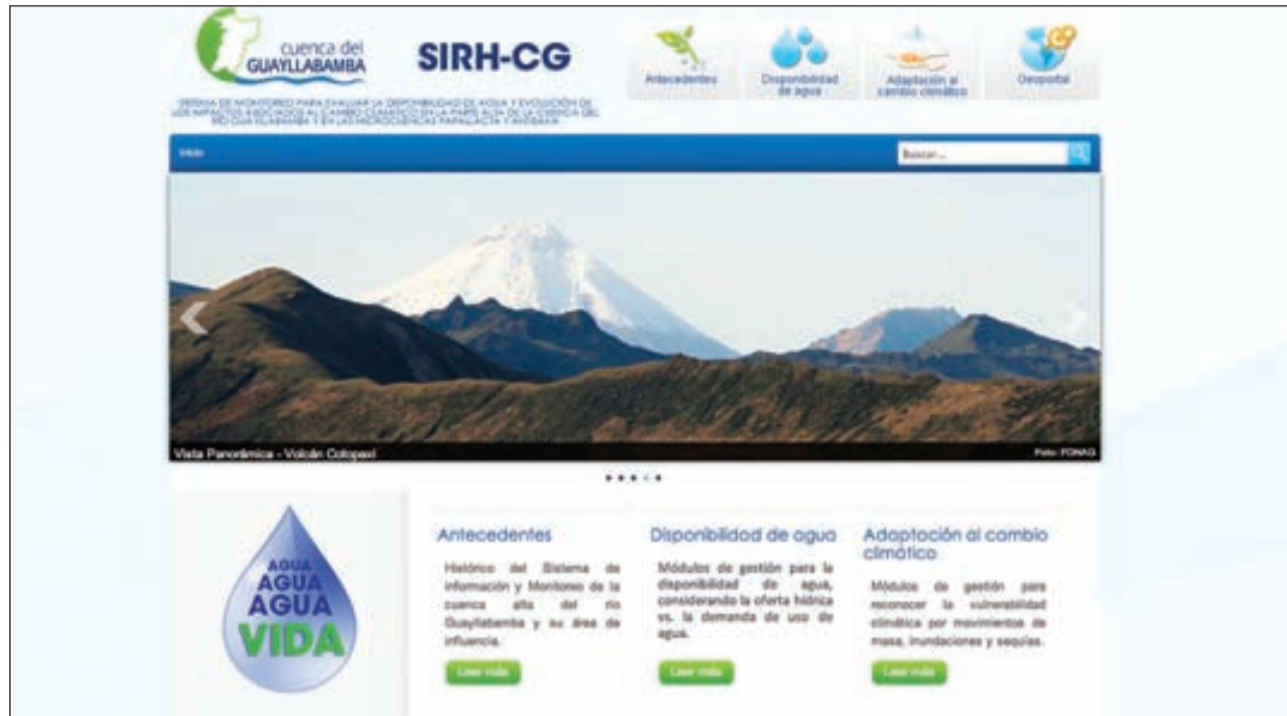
cuenca del GUAYLLABAMBA

SIRH-CG

SISTEMA DE MONITOREO PARA EVALUAR LA DISPONIBILIDAD DE AGUA Y EVOLUCIÓN DE LOS IMPACTOS ASOCIADOS AL CAMBIO CLIMÁTICO EN LA PARTE ALTA DE LA CUENCA DEL RÍO GUAYLLABAMBA Y EN LAS MICROCUENCAS PAPALLACTA Y ANTISANA

Antecedentes

Disponibilidad de agua

Adaptación al cambio climático

Geoportal

Inicio

Buscar...

Vista Panorámica - Volcán Cotopaxi

Foto: FONAG

AGUA
AGUA
AGUA
VIDA

Antecedentes

Histórico del Sistema de información y Monitoreo de la cuenca alta del río Guayllabamba y su área de influencia.

Leer más

Disponibilidad de agua

Módulos de gestión para la disponibilidad de agua, considerando la oferta hídrica vs. la demanda de uso de agua.

Leer más

Adaptación al cambio climático

Módulos de gestión para reconocer la vulnerabilidad climática por movimientos de masa, inundaciones y sequías.

Leer más